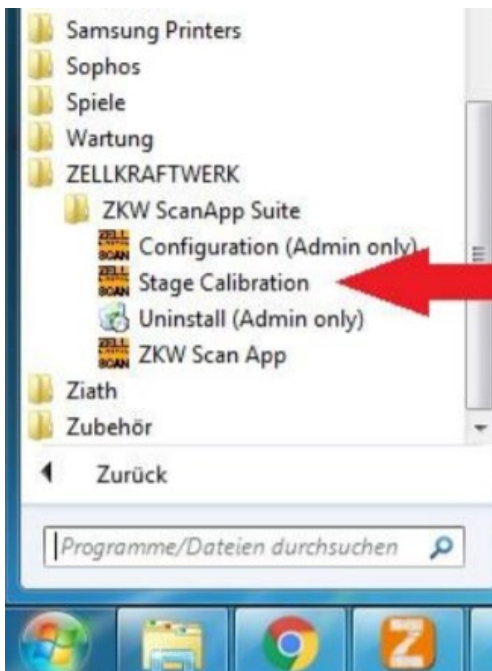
Samsung Printers
Sophos
Spiele
Wartung
ZELLKRAFTWERK
ZKW ScanApp Suite
Configuration (Admin only)
Stage Calibration
Uninstall (Admin only)
ZKW Scan App
Ziath
Zubehör
Zurück
Programme/Dateien durchsuchen